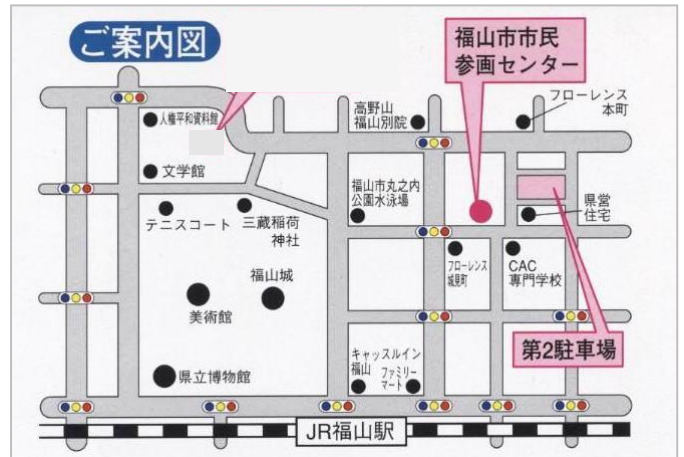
ご案内図

福山市市民参画センター

人権平和資料館

高野山福山別院

フローレンス本町

文学館

福山市丸之内公園水泳場

県営住宅

テニスコート

三蔵稲荷神社

フローレンス城町

CAC専門学校

福山城

美術館

キャッスルイン福山

ファミリーマート

第2駐車場

県立博物館

JR福山駅